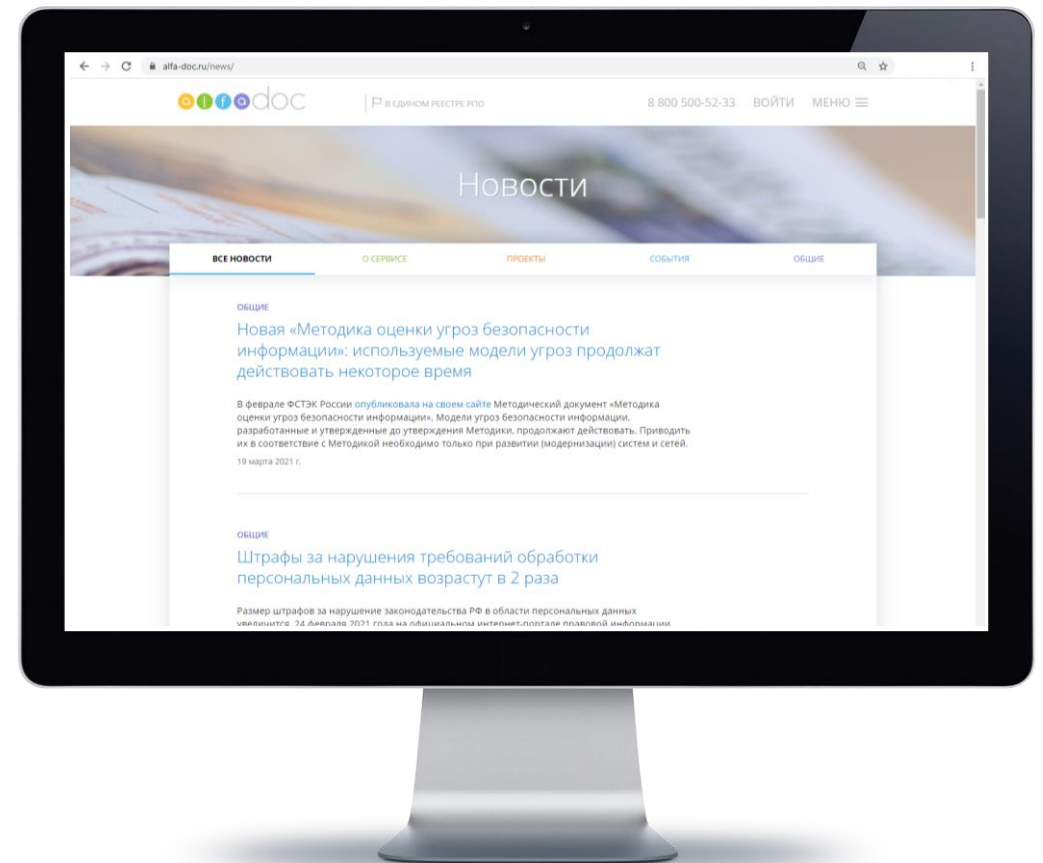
alfa-doc.ru/news/

alfadoc

В ЕДИНОМ РЕЕСТРЕ РПО

8 800 500-52-33 ВОЙТИ МЕНЮ

Новости

ВСЕ НОВОСТИ

О СЕРВИСЕ

ПРОЕКТЫ

СОБЫТИЯ

ОБЩИЕ

ОБЩИЕ

Новая «Методика оценки угроз безопасности информации»: используемые модели угроз продолжат действовать некоторое время

В феврале ФСТЭК России опубликовала на своем сайте Методический документ «Методика оценки угроз безопасности информации». Модели угроз безопасности информации, разработанные и утвержденные до утверждения Методики, продолжают действовать. Приводить их в соответствие с Методикой необходимо только при развитии (модернизации) систем и сетей.

19 марта 2021 г.

ОБЩИЕ

Штрафы за нарушения требований обработки персональных данных возрастут в 2 раза

Размер штрафов за нарушение законодательства РФ в области персональных данных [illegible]